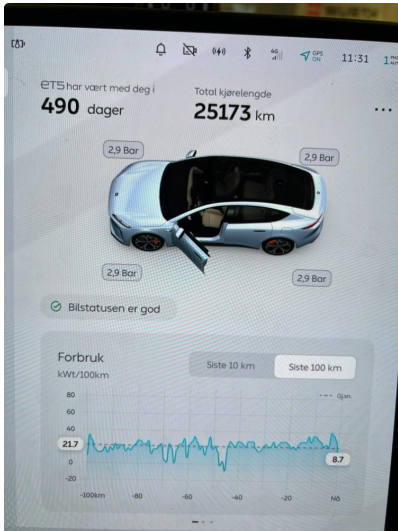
GPS ON 11:31 1

ET5 har vært med deg i
490 dager

Total kjørelengde
25173 km

...

2,9 Bar
2,9 Bar
2,9 Bar
2,9 Bar

Bilstatusen er god

Forbruk
kWt/100km

Siste 10 km
Siste 100 km

80
60
40
21.7
0
-20

Gjsn.

8.7

-100km
-80
-60
-40
-20
Nå